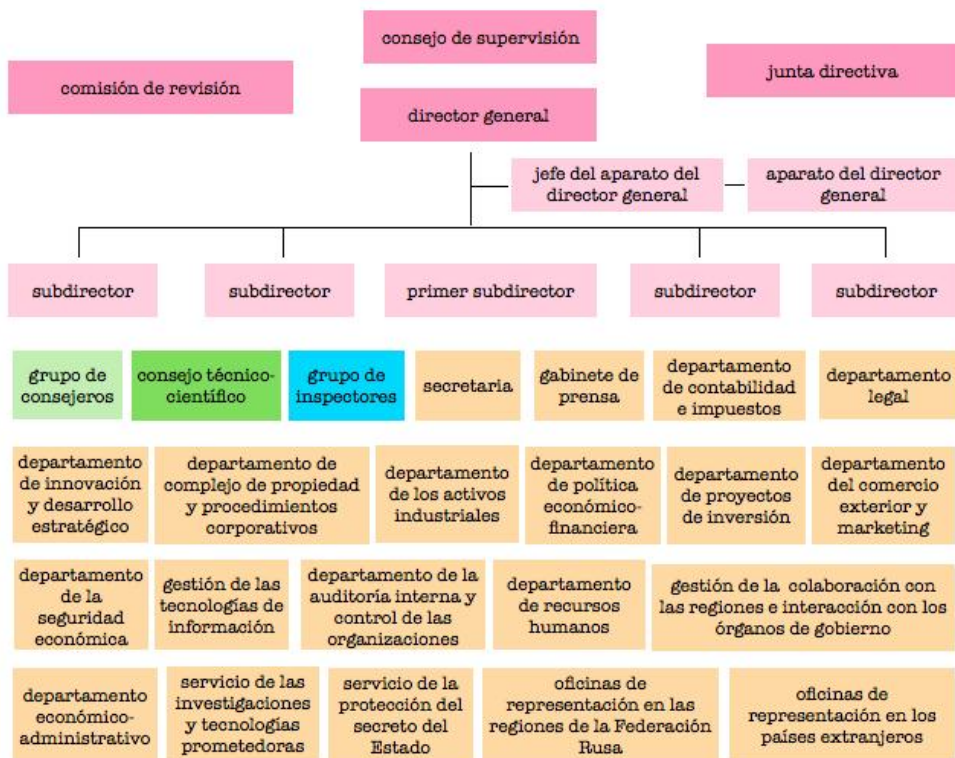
consejo de supervisión

comisión de revisión

junta directiva

director general

jefe del aparato del director general

aparato del director general

subdirector

subdirector

primer subdirector

subdirector

subdirector

grupo de consejeros

consejo técnico-científico

grupo de inspectores

secretaria

gabinete de prensa

departamento de contabilidad e impuestos

departamento legal

departamento de innovación y desarrollo estratégico

departamento de complejo de propiedad y procedimientos corporativos

departamento de los activos industriales

departamento de política económico-financiera

departamento de proyectos de inversión

departamento del comercio exterior y marketing

departamento de la seguridad económica

gestión de las tecnologías de información

departamento de la auditoría interna y control de las organizaciones

departamento de recursos humanos

gestión de la colaboración con las regiones e interacción con los órganos de gobierno

departamento económico-administrativo

servicio de las investigaciones y tecnologías prometedoras

servicio de la protección del secreto del Estado

oficinas de representación en las regiones de la Federación Rusa

oficinas de representación en los países extranjeros